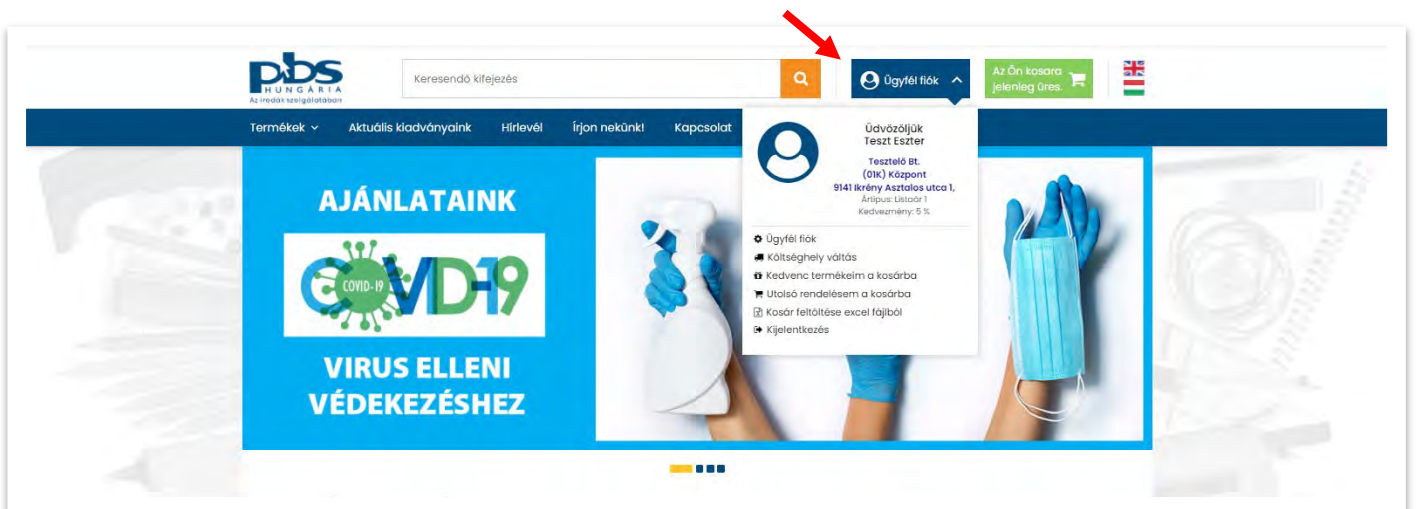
pbs HUNGÁRIA
Az irodák szolgálatában

Keresendő kifejezés

Ügyfél fiók

Az Ön kosara jelenleg üres.

Termékek Aktuális kiadványaink Hírlevél Írjon nekünk! Kapcsolat

Üdvözöljük
Teszt Eszter
Tesztelő Bt.
(01K) Központ
9141 Ikrény Asztalos utca 1,
Ártípus: Listaár 1
Kedvezmény: 5 %

Ügyfél fiók
Költséghely váltás
Kedvenc termékeim a kosárba
Utolsó rendelésem a kosárba
Kosár feltöltése excel fájlból
Kijelentkezés

AJÁNLATAINK
COVID-19
COVID-19
VIRUS ELLENI VÉDEKEZÉSHEZ